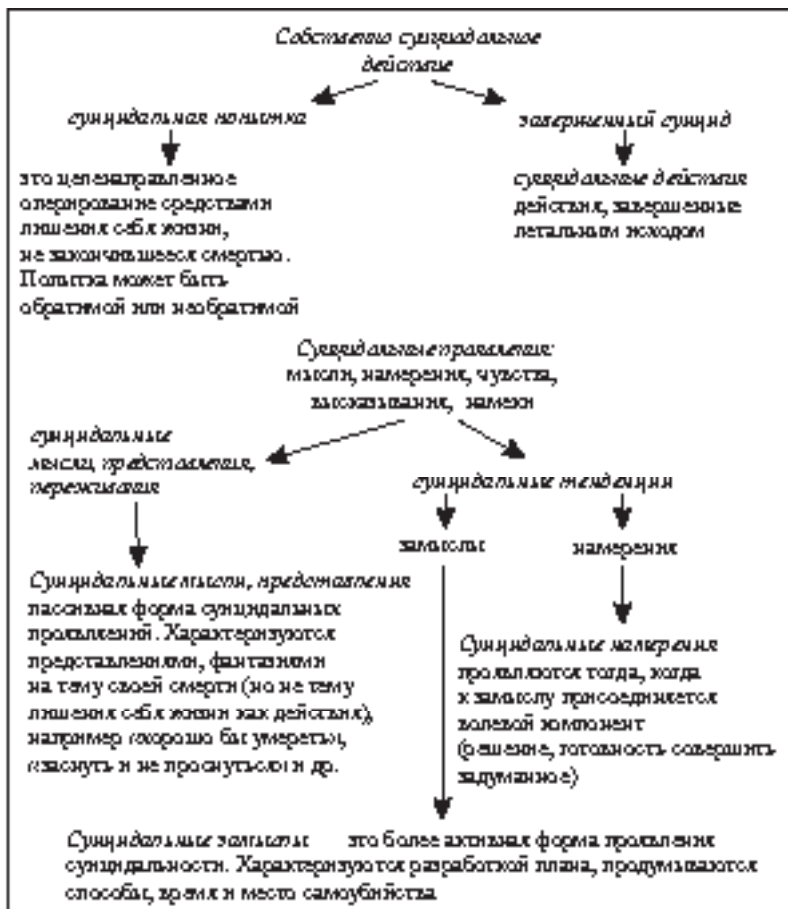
Собственно суицидальное действие

суицидальная попытка

завершенный суицид

это целенаправленное оперирование средствами лишения себя жизни, не закончившееся смертью. Попытка может быть обратимой или необратимой

суицидальные действия действия, завершенные летальным исходом

Суицидальные проявления: мысли, намерения, чувства, высказывания, намеки

суицидальные мысли, представления, переживания

суицидальные тенденции

замыслы

намерения

Суицидальные мысли, представления пассивная форма суицидальных проявлений. Характеризуются представлениями, фантазиями на тему своей смерти (но не тему лишения себя жизни как действия), например «хорошо бы умереть», «заснуть и не проснуться» и др.

Суицидальные намерения проявляются тогда, когда к замыслу присоединяется волевой компонент (решение, готовность совершить задуманное)

Суицидальные замыслы это более активная форма проявления суицидальности. Характеризуются разработкой плана, продумываются способы, время и место самоубийства.